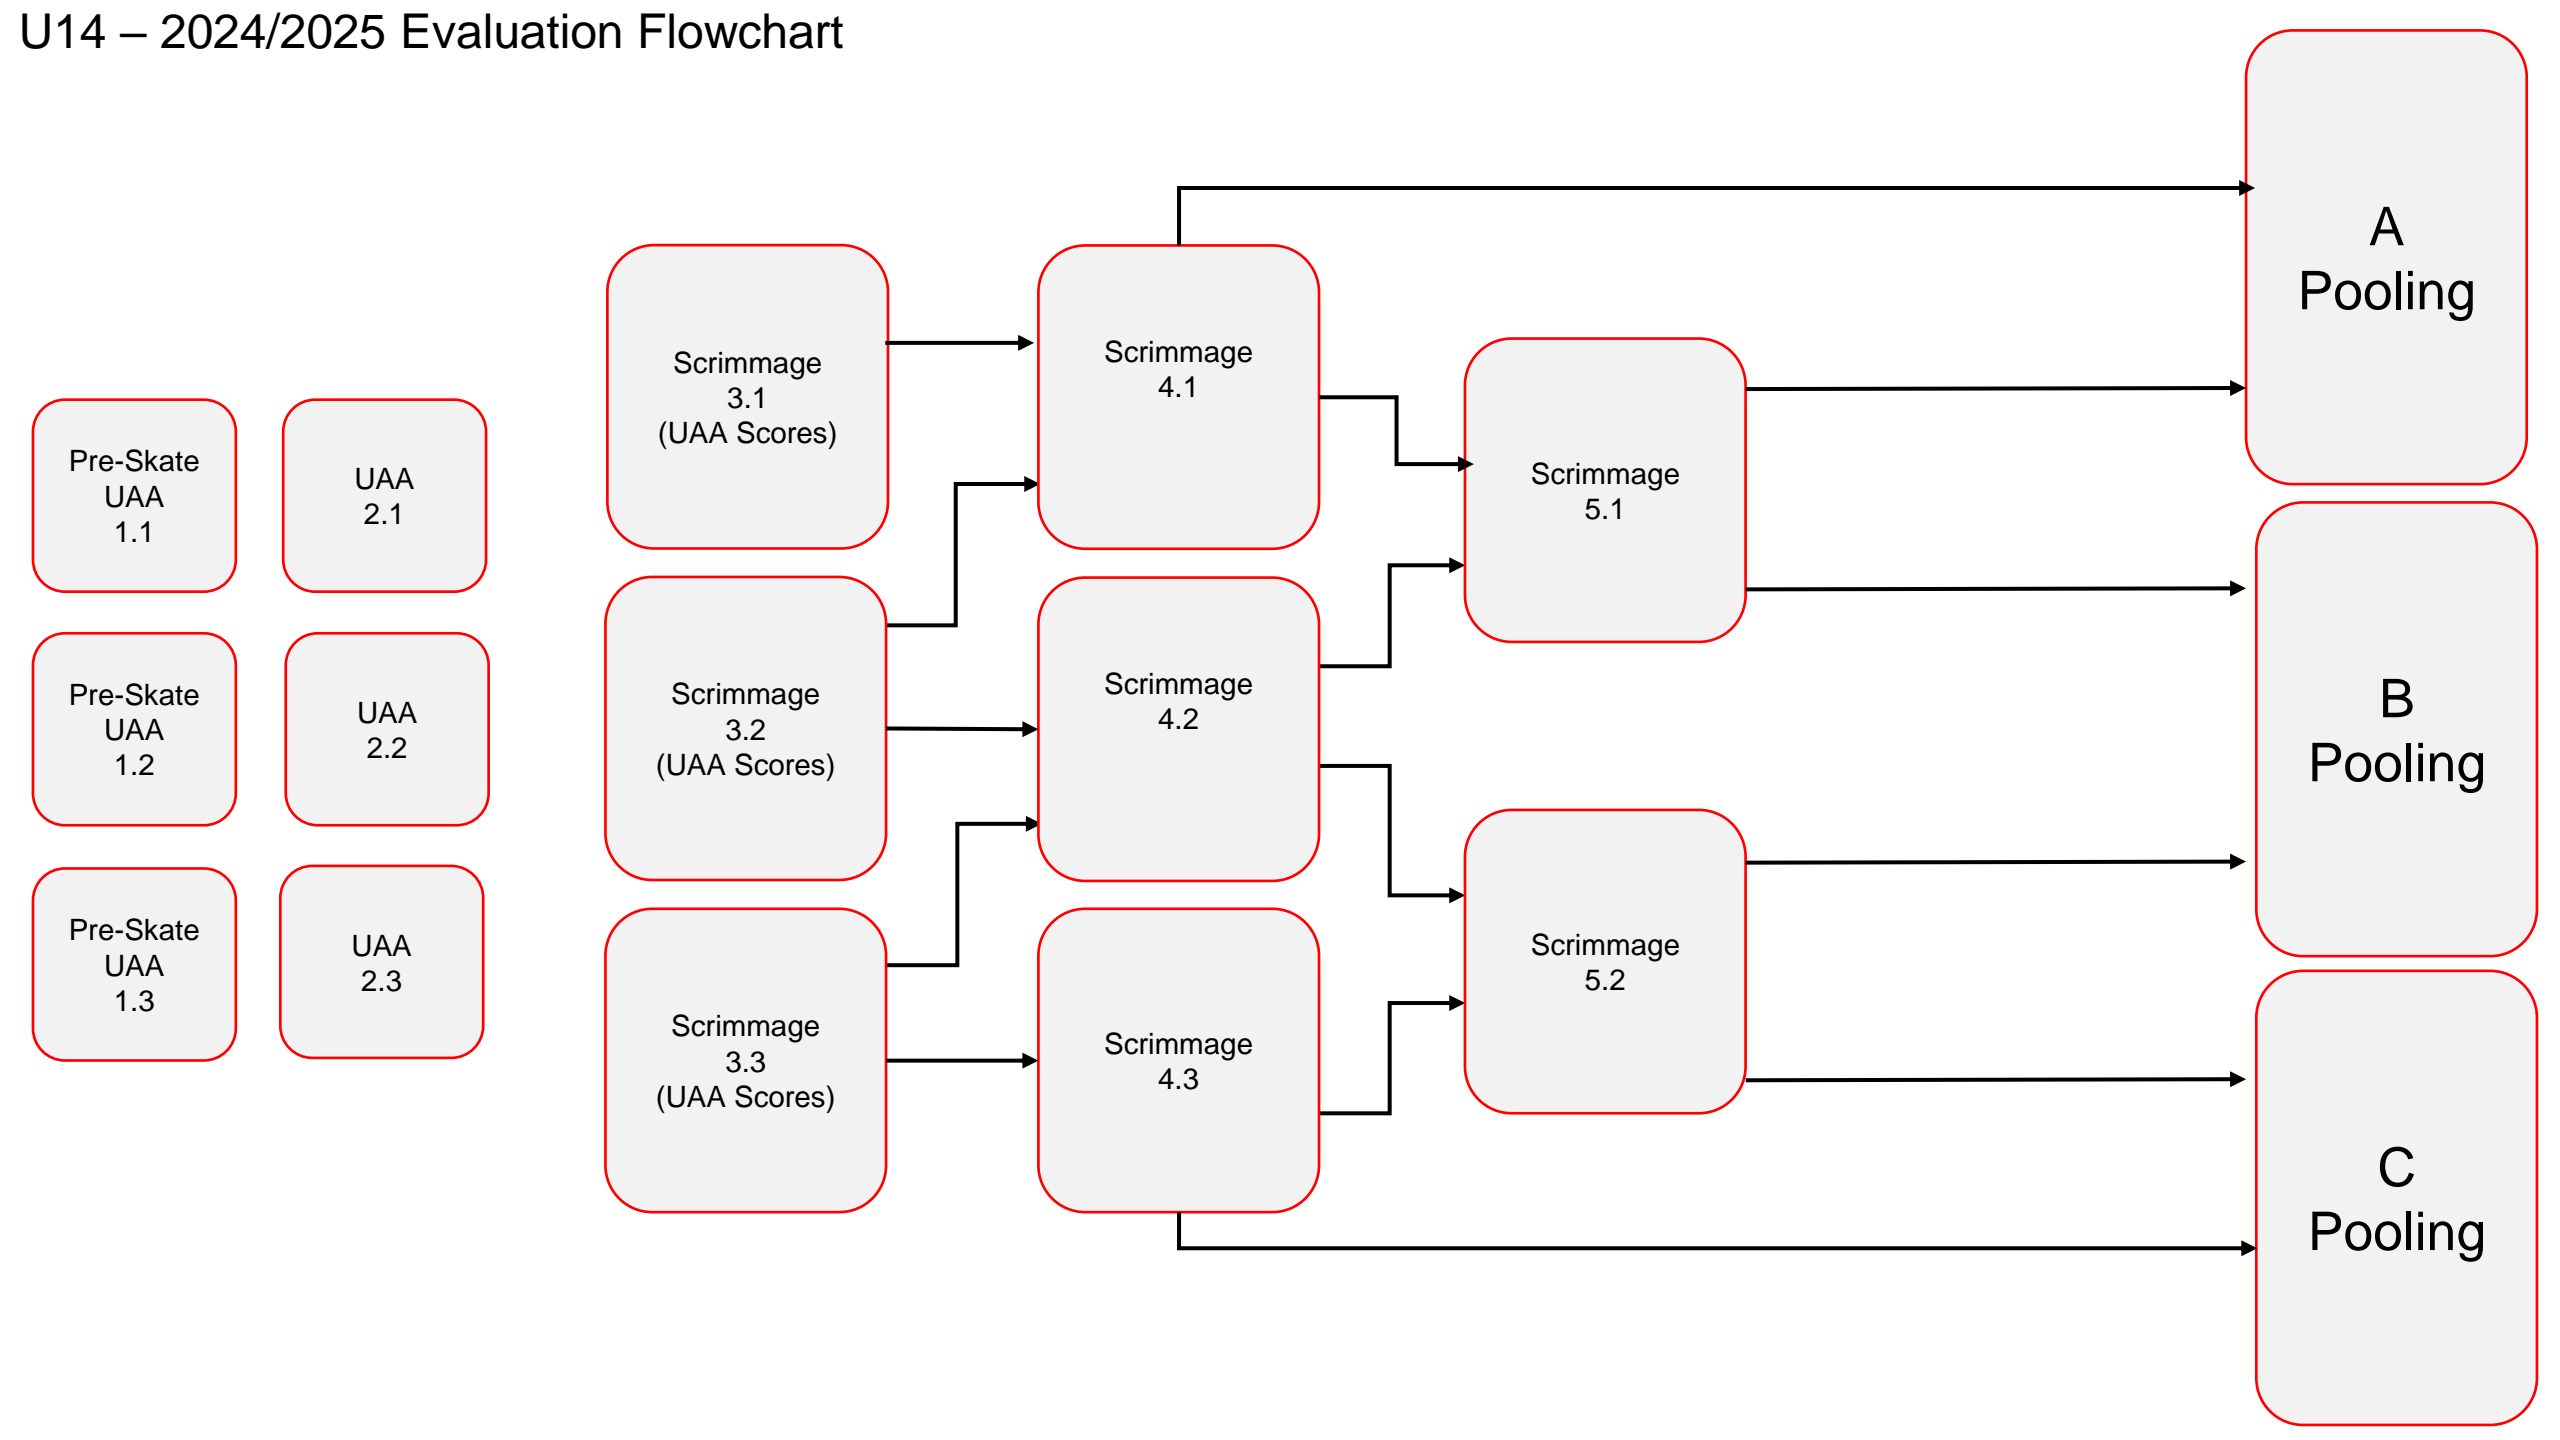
U14 – 2024/2025 Evaluation Flowchart

Pre-Skate UAA 1.1

UAA 2.1

Pre-Skate UAA 1.2

UAA 2.2

Pre-Skate UAA 1.3

UAA 2.3

Scrimmage 3.1 (UAA Scores)

Scrimmage 3.2 (UAA Scores)

Scrimmage 3.3 (UAA Scores)

Scrimmage 4.1

Scrimmage 4.2

Scrimmage 4.3

Scrimmage 5.1

Scrimmage 5.2

A Pooling

B Pooling

C Pooling